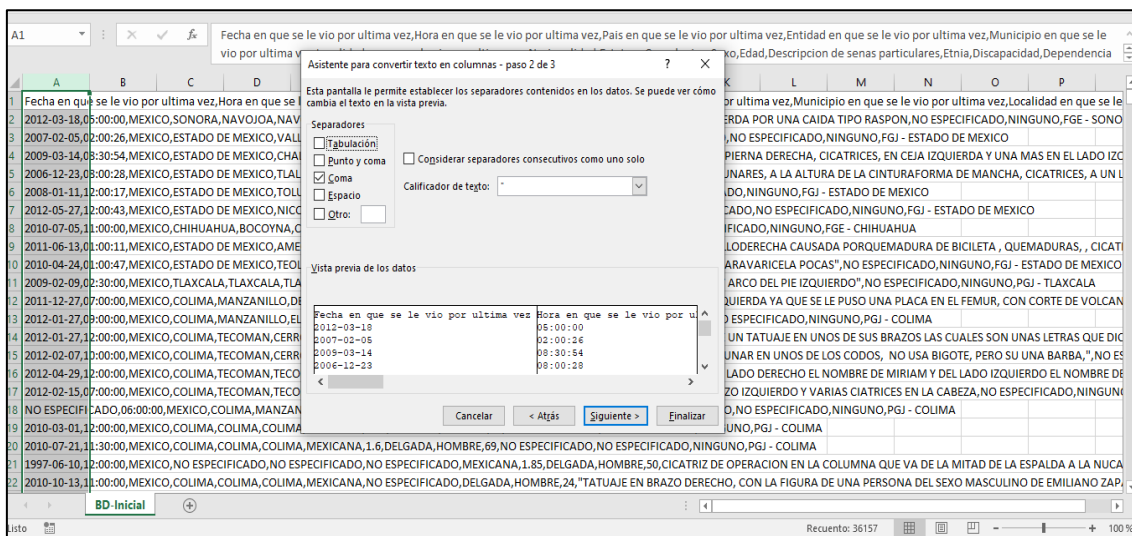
A1 fx Fecha en que se le vio por ultima vez,Hora en que se le vio por ultima vez,Pais en que se le vio por ultima vez,Entidad en que se le vio por ultima vez,Municipio en que se le vio por ultima v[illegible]o,Edad,Descripcion de senas particulares,Etnia,Discapacidad,Dependencia

A B C D K L M N O P

1 Fecha en que se le vio por ultima vez,Hora en que se l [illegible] or ultima vez,Municipio en que se le vio por ultima vez,Localidad en que se le
2 2012-03-18,05:00:00,MEXICO,SONORA,NAVOJOA,NAV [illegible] ERDA POR UNA CAIDA TIPO RASPON,NO ESPECIFICADO,NINGUNO,FGE - SONO
3 2007-02-05,02:00:26,MEXICO,ESTADO DE MEXICO,VALL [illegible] ,NO ESPECIFICADO,NINGUNO,FGJ - ESTADO DE MEXICO
4 2009-03-14,08:30:54,MEXICO,ESTADO DE MEXICO,CHAL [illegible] PIERNA DERECHA, CICATRICES, EN CEJA IZQUIERDA Y UNA MAS EN EL LADO IZQ
5 2006-12-23,08:00:28,MEXICO,ESTADO DE MEXICO,TLAL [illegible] UNARES, A LA ALTURA DE LA CINTURAFORMA DE MANCHA, CICATRICES, A UN L
6 2008-01-11,12:00:17,MEXICO,ESTADO DE MEXICO,TOLU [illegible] ADO,NINGUNO,FGJ - ESTADO DE MEXICO
7 2012-05-27,12:00:43,MEXICO,ESTADO DE MEXICO,NICO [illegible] CADO,NO ESPECIFICADO,NINGUNO,FGJ - ESTADO DE MEXICO
8 2010-07-05,11:00:00,MEXICO,CHIHUAHUA,BOCOYNA,C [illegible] FICADO,NINGUNO,FGE - CHIHUAHUA
9 2011-06-13,01:00:11,MEXICO,ESTADO DE MEXICO,AME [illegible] LLODERECHA CAUSADA PORQUEMADURA DE BICILETA , QUEMADURAS, , CICATI
10 2010-04-24,01:00:47,MEXICO,ESTADO DE MEXICO,TEOL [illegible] ARAVARICELA POCAS",NO ESPECIFICADO,NINGUNO,FGJ - ESTADO DE MEXICO
11 2009-02-09,02:30:00,MEXICO,TLAXCALA,TLAXCALA,TLA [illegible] ARCO DEL PIE IZQUIERDO",NO ESPECIFICADO,NINGUNO,PGJ - TLAXCALA
12 2011-12-27,07:00:00,MEXICO,COLIMA,MANZANILLO,DE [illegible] QUIERDA YA QUE SE LE PUSO UNA PLACA EN EL FEMUR, CON CORTE DE VOLCAN
13 2012-01-27,09:00:00,MEXICO,COLIMA,MANZANILLO,EL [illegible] ESPECIFICADO,NINGUNO,PGJ - COLIMA
14 2012-01-27,12:00:00,MEXICO,COLIMA,TECOMAN,CERR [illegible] UN TATUAJE EN UNOS DE SUS BRAZOS LAS CUALES SON UNAS LETRAS QUE DIC
15 2012-02-07,10:00:00,MEXICO,COLIMA,TECOMAN,CERR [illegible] UNAR EN UNOS DE LOS CODOS, NO USA BIGOTE, PERO SU UNA BARBA,",NO ES
16 2012-04-29,12:00:00,MEXICO,COLIMA,TECOMAN,TECO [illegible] LADO DERECHO EL NOMBRE DE MIRIAM Y DEL LADO IZQUIERDO EL NOMBRE DE
17 2012-02-15,07:00:00,MEXICO,COLIMA,TECOMAN,TECO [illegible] ZO IZQUIERDO Y VARIAS CIATRICES EN LA CABEZA,NO ESPECIFICADO,NINGUN
18 NO ESPECIFICADO,06:00:00,MEXICO,COLIMA,MANZAN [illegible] ,NO ESPECIFICADO,NINGUNO,PGJ - COLIMA
19 2010-03-01,12:00:00,MEXICO,COLIMA,COLIMA,COLIMA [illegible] UNO,PGJ - COLIMA
20 2010-07-21,11:30:00,MEXICO,COLIMA,COLIMA,COLIMA,MEXICANA,1.6,DELGADA,HOMBRE,69,NO ESPECIFICADO,NO ESPECIFICADO,NINGUNO,PGJ - COLIMA
21 1997-06-10,12:00:00,MEXICO,NO ESPECIFICADO,NO ESPECIFICADO,NO ESPECIFICADO,MEXICANA,1.85,DELGADA,HOMBRE,50,CICATRIZ DE OPERACION EN LA COLUMNA QUE VA DE LA MITAD DE LA ESPALDA A LA NUCA
22 2010-10-13,11:00:00,MEXICO,COLIMA,COLIMA,COLIMA,MEXICANA,NO ESPECIFICADO,DELGADA,HOMBRE,24,"TATUAJE EN BRAZO DERECHO, CON LA FIGURA DE UNA PERSONA DEL SEXO MASCULINO DE EMILIANO ZAP

Asistente para convertir texto en columnas - paso 2 de 3 ? ×

Esta pantalla le permite establecer los separadores contenidos en los datos. Se puede ver cómo cambia el texto en la vista previa.

Separadores
Tabulación
Punto y coma
Coma
Espacio
Otro:

Considerar separadores consecutivos como uno solo

Calificador de texto: "

Vista previa de los datos

| Fecha en que se le vio por ultima vez | Hora en que se le vio por u |
|---|---|
| 2012-03-18 | 05:00:00 |
| 2007-02-05 | 02:00:26 |
| 2009-03-14 | 08:30:54 |
| 2006-12-23 | 08:00:28 |

Cancelar < Atrás Siguiente > Finalizar

BD-Inicial

Listo Recuento: 36157 100 %